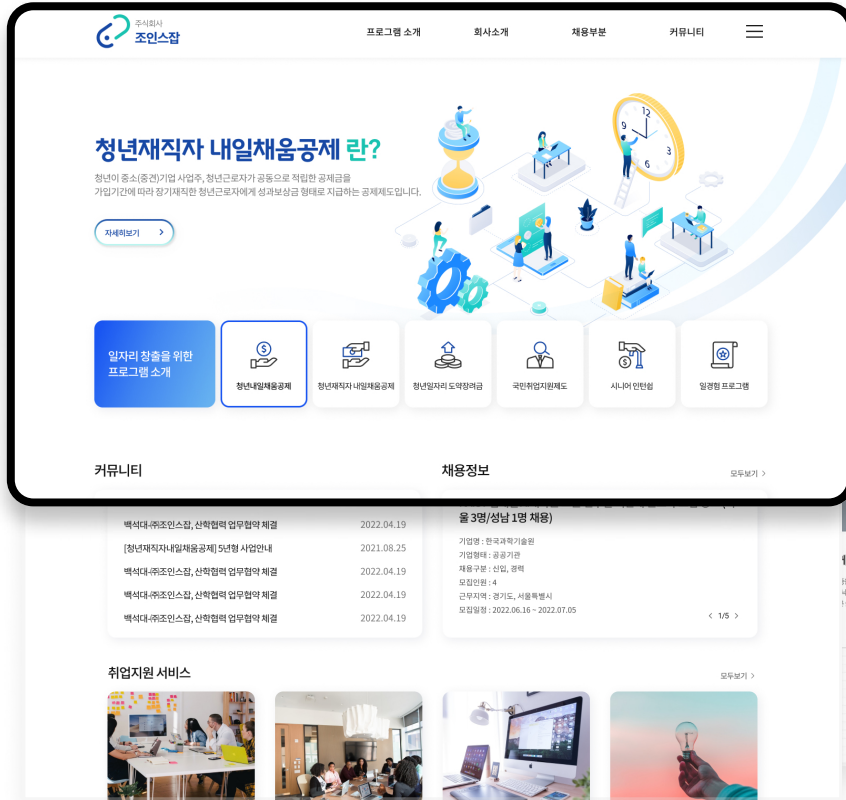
주식회사
조인스잡

프로그램 소개　회사소개　채용부분　커뮤니티

청년재직자 내일채움공제 란?

청년이 중소(중견)기업 사업주, 청년근로자가 공동으로 적립한 공제금을 가입기간에 따라 장기재직한 청년근로자에게 성과보상금 형태로 지급하는 공제제도입니다.

자세히보기

일자리 창출을 위한 프로그램 소개

청년내일채움공제

청년재직자 내일채움공제

청년일자리 도약장려금

국민취업지원제도

시니어 인턴쉽

일경험 프로그램

커뮤니티

백석대-㈜조인스잡, 산학협력 업무협약 체결　2022.04.19
[청년재직자내일채움공제] 5년형 사업안내　2021.08.25
백석대-㈜조인스잡, 산학협력 업무협약 체결　2022.04.19
백석대-㈜조인스잡, 산학협력 업무협약 체결　2022.04.19
백석대-㈜조인스잡, 산학협력 업무협약 체결　2022.04.19

채용정보

모두보기 >

울 3명/성남 1명 채용)

기업명 : 한국과학기술원
기업형태 : 공공기관
채용구분 : 신입, 경력
모집인원 : 4
근무지역 : 경기도, 서울특별시
모집일정 : 2022.06.16 ~ 2022.07.05

< 1/5 >

취업지원 서비스

모두보기 >